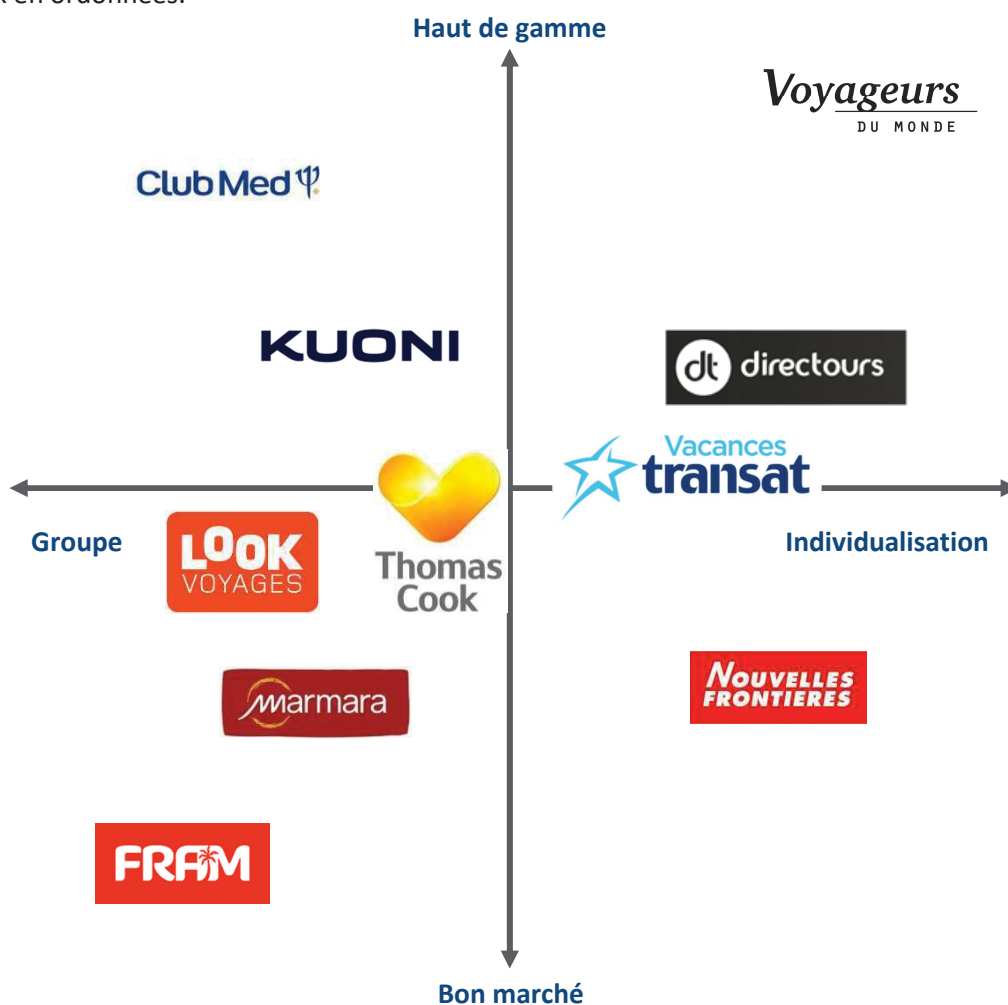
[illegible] en ordonnées.

Haut de gamme

Voyageurs DU MONDE

Club Med

KUONI

dt directours

Vacances transat

Groupe

LOOK VOYAGES

Thomas Cook

Individualisation

Marmara

NOUVELLES FRONTIERES

FRAM

Bon marché